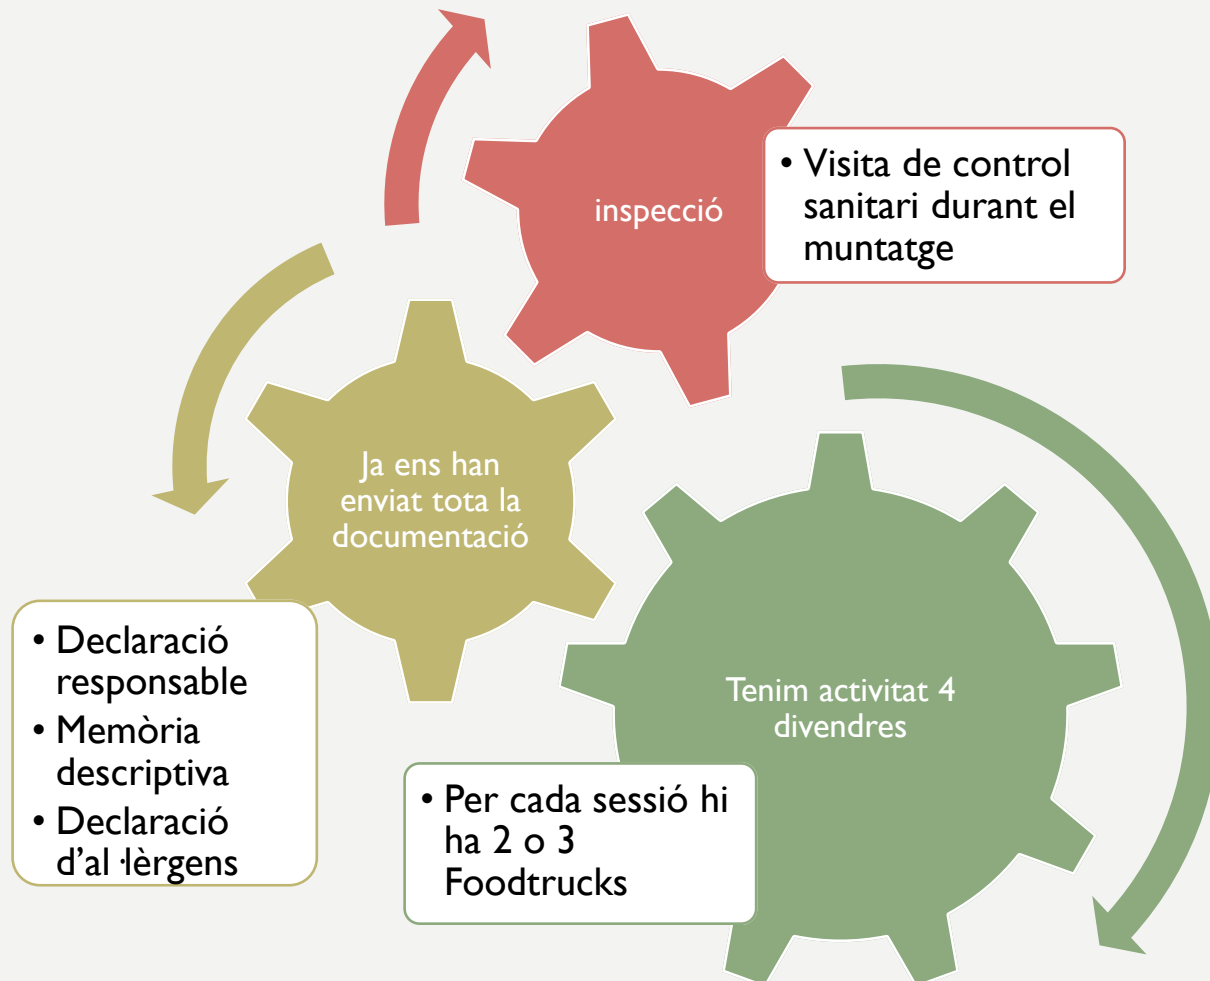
inspecció

• Visita de control sanitari durant el muntatge

Ja ens han enviat tota la documentació

• Declaració responsable
• Memòria descriptiva
• Declaració d'al·lèrgens

Tenim activitat 4 divendres

• Per cada sessió hi ha 2 o 3 Foodtrucks